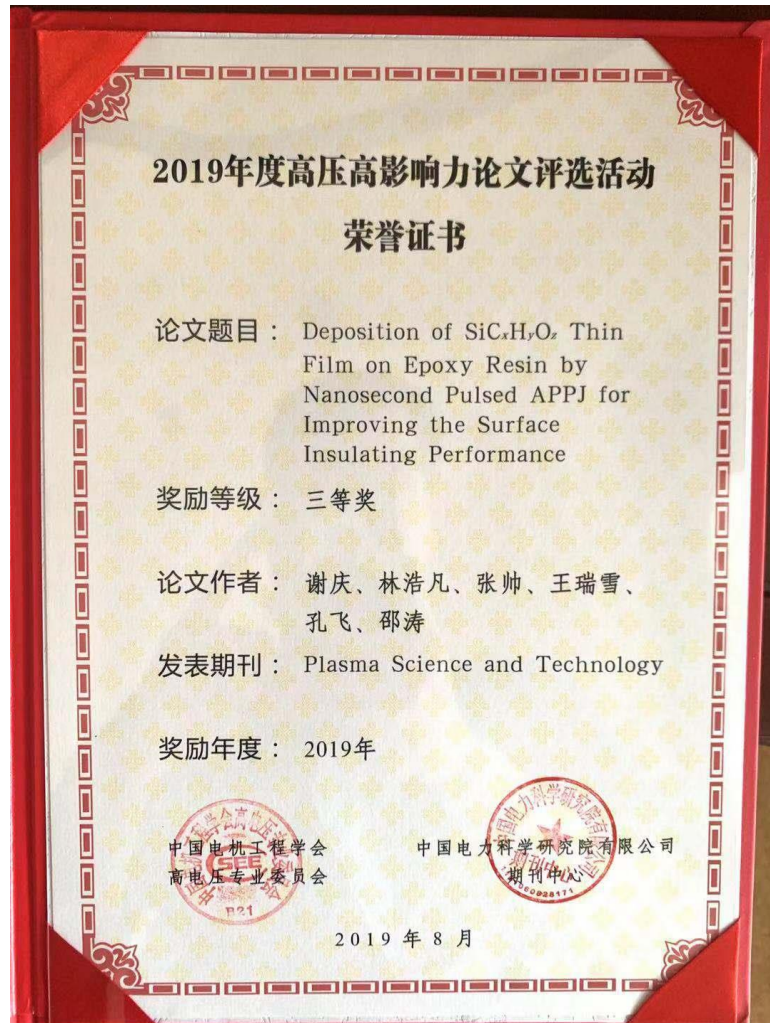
2019年度高压高影响力论文评选活动
荣誉证书

论文题目： Deposition of SiC$_x$H$_y$O$_z$ Thin Film on Epoxy Resin by Nanosecond Pulsed APPJ for Improving the Surface Insulating Performance

奖励等级： 三等奖

论文作者： 谢庆、林浩凡、张帅、王瑞雪、孔飞、邵涛

发表期刊： Plasma Science and Technology

奖励年度： 2019年

中国电机工程学会
高电压专业委员会

中国电力科学研究院有限公司
期刊中心

2019 年 8 月